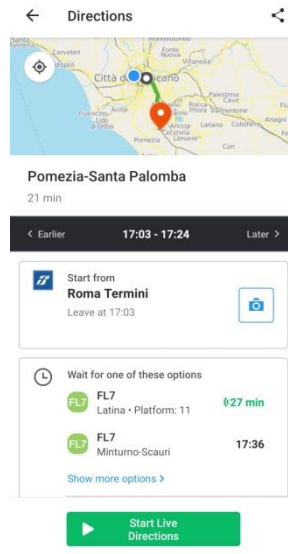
Directions

Cerveteri
Fonte Nuova
Villanova
Città di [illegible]icano
Fiumicino
Lido di Ostia
Frascati
Rocca Priora
Valmontone
Palestrina
Cave
Ariccia
Lariano
Colleferro
Anagni
Pomezia
Velletri
Lanuvio
Cori

Pomezia-Santa Palomba
21 min

< Earlier
17:03 - 17:24
Later >

Start from
Roma Termini
Leave at 17:03

Wait for one of these options
FL7
FL7
Latina • Platform: 11
27 min
FL7
FL7
Minturno-Scauri
17:36
Show more options >

Start Live Directions